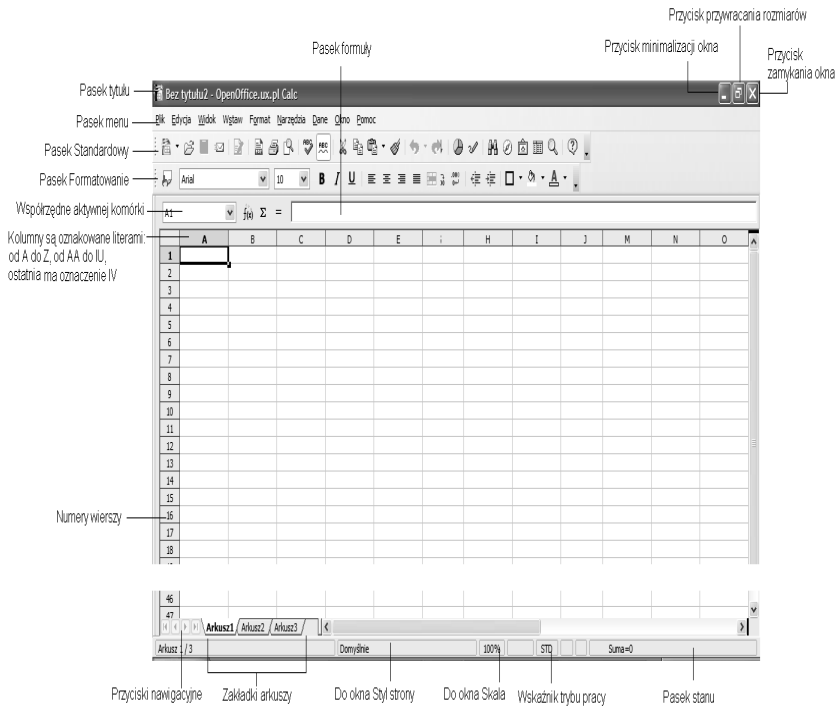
Przycisk przywracania rozmiarów

Pasek formuły

Przycisk minimalizacji okna

Przycisk zamykania okna

Pasek tytułu

Bez tytułu2 - OpenOffice.ux.pl Calc

Pasek menu

Plik Edycja Widok Wstaw Format Narzędzia Dane Okno Pomoc

Pasek Standardowy

Pasek Formatowanie

Arial

10

B I U

Współrzędne aktywnej komórki

A1

$f(x)$ $\Sigma$ =

Kolumny są oznakowane literami: od A do Z, od AA do IU, ostatnia ma oznaczenie IV

| | A | B | C | D | E | | H | I | J | M | N | O |
|---|---|---|---|---|---|---|---|---|---|---|---|---|
| 1 | | | | | | | | | | | | |
| 2 | | | | | | | | | | | | |
| 3 | | | | | | | | | | | | |
| 4 | | | | | | | | | | | | |
| 5 | | | | | | | | | | | | |
| 6 | | | | | | | | | | | | |
| 7 | | | | | | | | | | | | |
| 8 | | | | | | | | | | | | |
| 9 | | | | | | | | | | | | |
| 10 | | | | | | | | | | | | |
| 11 | | | | | | | | | | | | |
| 12 | | | | | | | | | | | | |
| 13 | | | | | | | | | | | | |
| 14 | | | | | | | | | | | | |
| 15 | | | | | | | | | | | | |
| 16 | | | | | | | | | | | | |
| 17 | | | | | | | | | | | | |
| 18 | | | | | | | | | | | | |
| 46 | | | | | | | | | | | | |
| 47 | | | | | | | | | | | | |

Numery wierszy

Arkusz1 Arkusz2 Arkusz3

Arkusz 1 / 3 Domyślnie 100% STD Suma=0

Przyciski nawigacyjne

Zakładki arkuszy

Do okna Styl strony

Do okna Skala

Wskaźnik trybu pracy

Pasek stanu